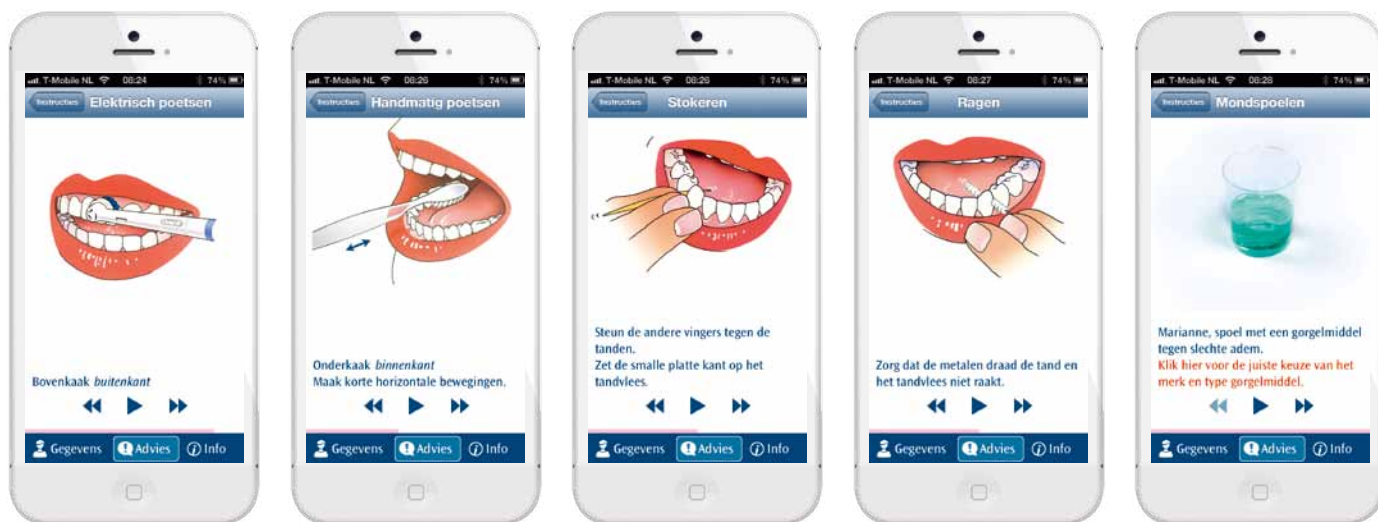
T-Mobile NL 08:24 74%
Instructies Elektrisch poetsen

Bovenkaak *buitenkant*

Gegevens Advies Info

T-Mobile NL 08:26 74%
Instructies Handmatig poetsen

Onderkaak *binnenkant*
Maak korte horizontale bewegingen.

Gegevens Advies Info

T-Mobile NL 08:26 74%
Instructies Stokeren

Steun de andere vingers tegen de tanden.
Zet de smalle platte kant op het tandvlees.

Gegevens Advies Info

T-Mobile NL 08:27 74%
Instructies Ragen

Zorg dat de metalen draad de tand en het tandvlees niet raakt.

Gegevens Advies Info

T-Mobile NL 08:28 74%
Instructies Mondspoelen

Marianne, spoel met een gorgelmiddel tegen slechte adem.
Klik hier voor de juiste keuze van het merk en type gorgelmiddel.

Gegevens Advies Info